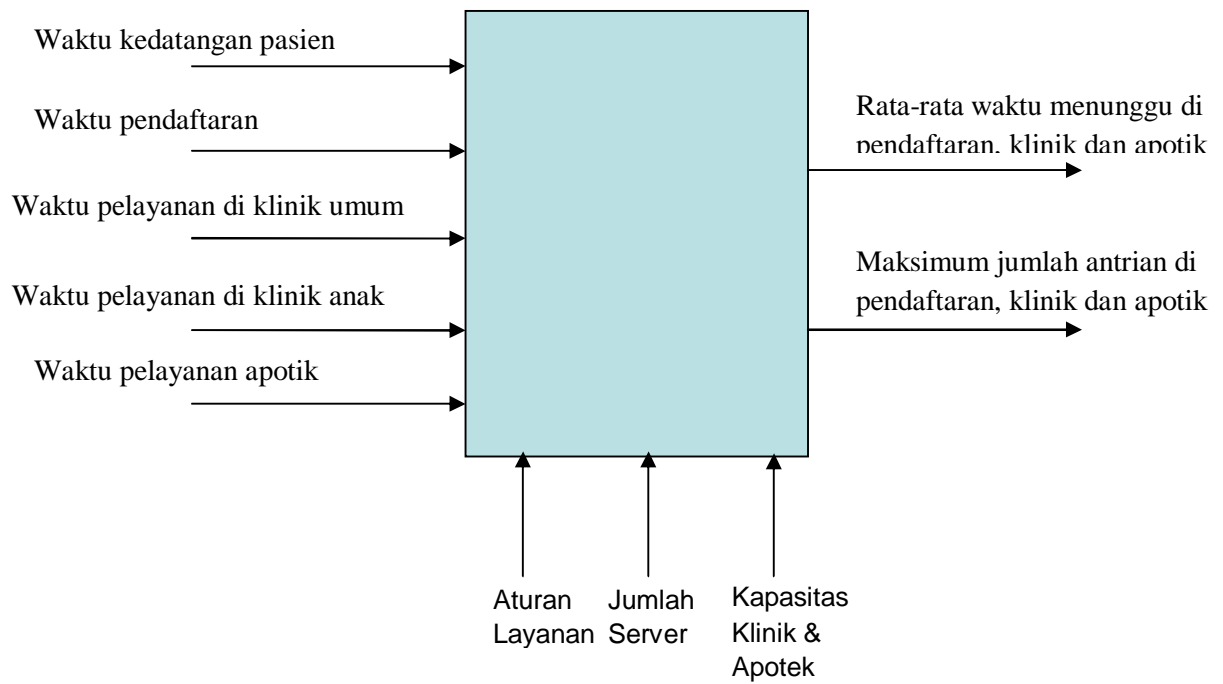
Waktu kedatangan pasien

Waktu pendaftaran

Waktu pelayanan di klinik umum

Waktu pelayanan di klinik anak

Waktu pelayanan apotik

Rata-rata waktu menunggu di pendaftaran, klinik dan apotik

Maksimum jumlah antrian di pendaftaran, klinik dan apotik

Aturan Layanan

Jumlah Server

Kapasitas Klinik & Apotek